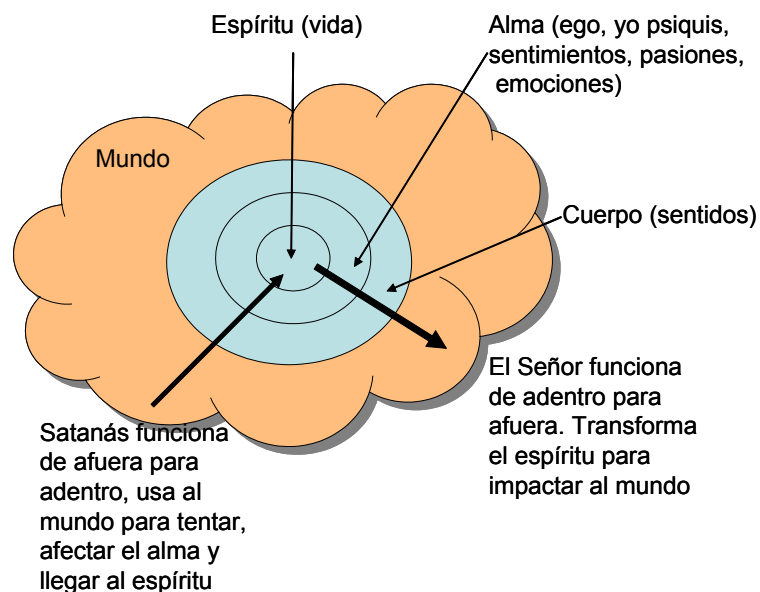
Espíritu (vida)

Alma (ego, yo psiquis, sentimientos, pasiones, emociones)

Mundo

Cuerpo (sentidos)

El Señor funciona de adentro para afuera. Transforma el espíritu para impactar al mundo

Satanás funciona de afuera para adentro, usa al mundo para tentar, afectar el alma y llegar al espíritu